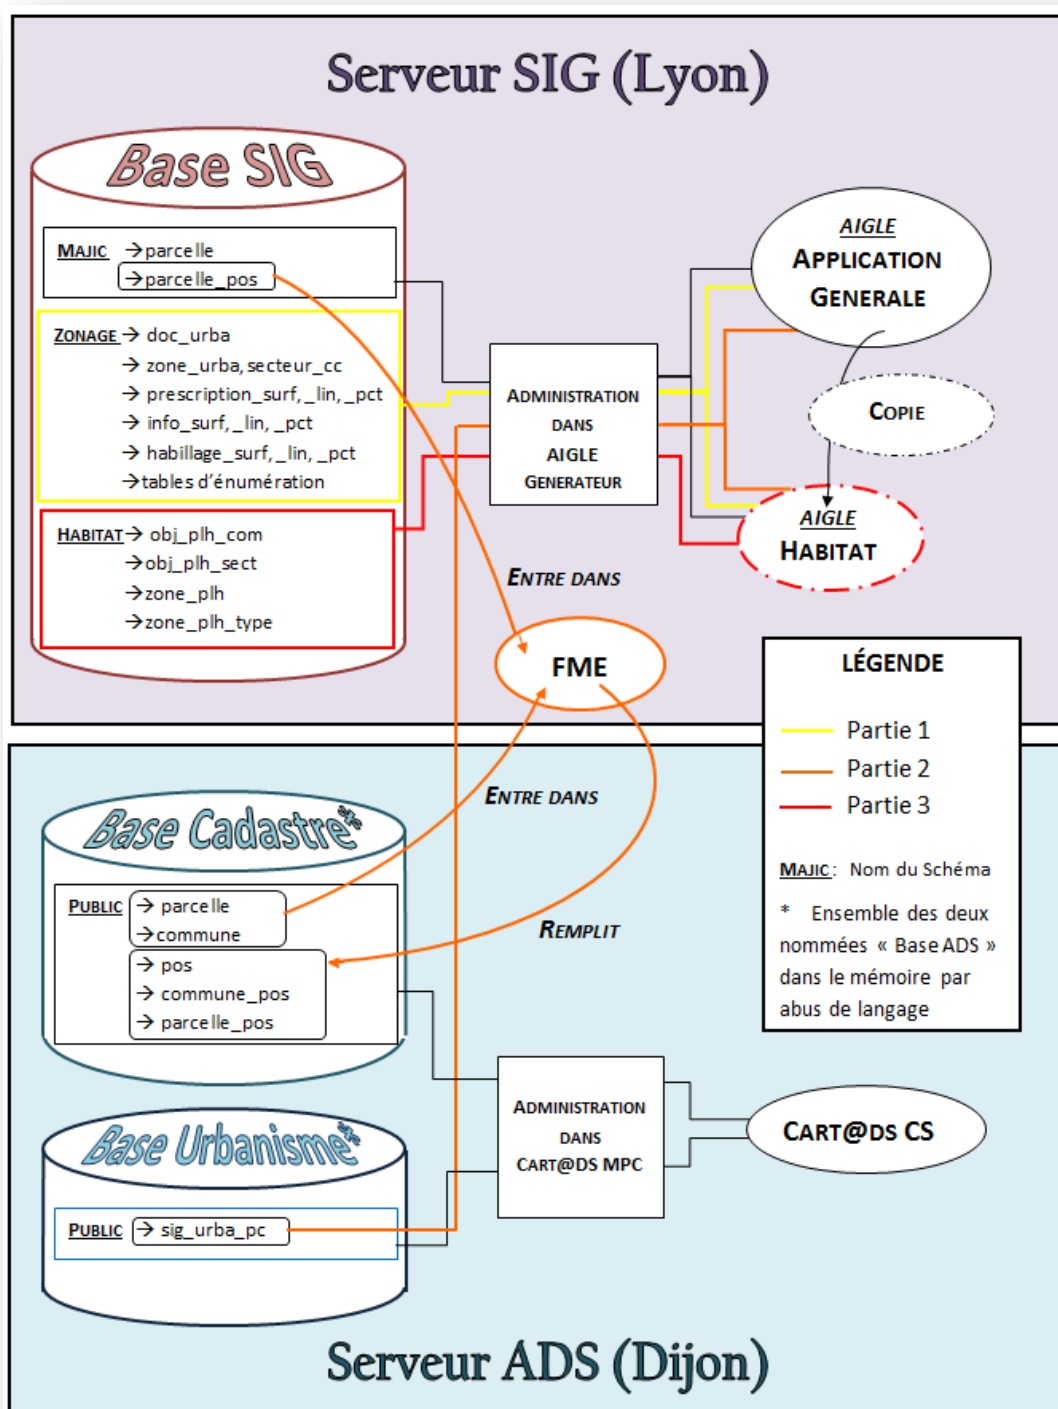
Serveur SIG (Lyon)

Base SIG

MAJIC →parcelle
→parcelle_pos

ZONAGE → doc_urba
→ zone_urba, secteur_cc
→ prescription_surf, _lin, _pct
→ info_surf, _lin, _pct
→ habillage_surf, _lin, _pct
→tables d'énumération

HABITAT → obj_plh_com
→obj_plh_sect
→zone_plh
→zone_plh_type

ADMINISTRATION DANS AIGLE GENERATEUR

AIGLE
APPLICATION GENERALE

COPIE

AIGLE
HABITAT

ENTRE DANS

FME

LÉGENDE

Partie 1
Partie 2
Partie 3

MAJIC : Nom du Schéma

* Ensemble des deux nommées « Base ADS » dans le mémoire par abus de langage

ENTRE DANS

REMPLIT

Base Cadastre*

PUBLIC → parcelle
→commune
→ pos
→ commune_pos
→ parcelle_pos

ADMINISTRATION DANS CART@DS MPC

CART@DS CS

Base Urbanisme*

PUBLIC → sig_urba_pc

Serveur ADS (Dijon)